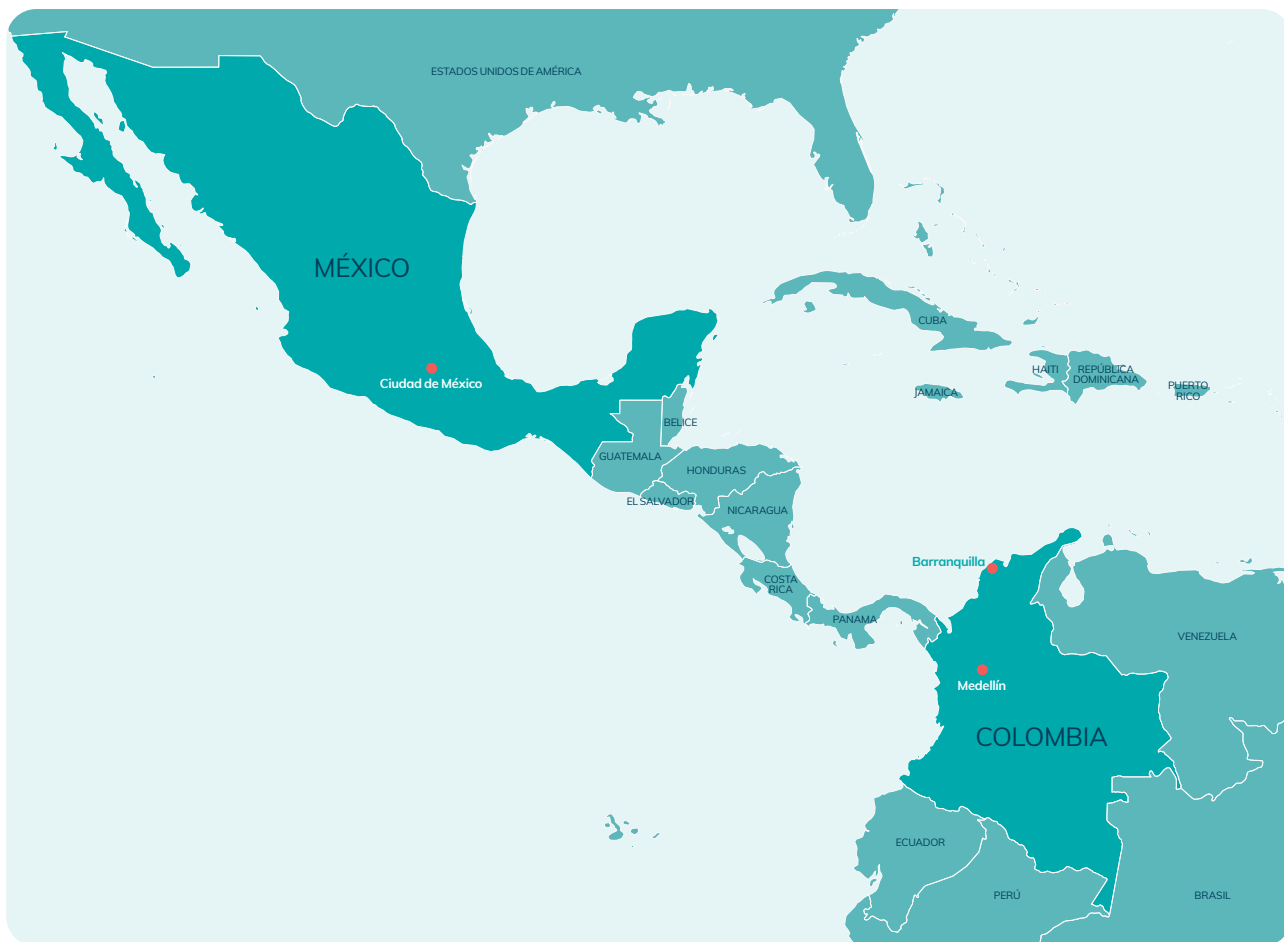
ESTADOS UNIDOS DE AMÉRICA

MÉXICO

Ciudad de México

CUBA

HAITI

REPÚBLICA DOMINICANA

PUERTO RICO

JAMAICA

BELICE

GUATEMALA

HONDURAS

EL SALVADOR

NICARAGUA

COSTA RICA

PANAMA

Barranquilla

VENEZUELA

Medellín

COLOMBIA

ECUADOR

PERÚ

BRASIL